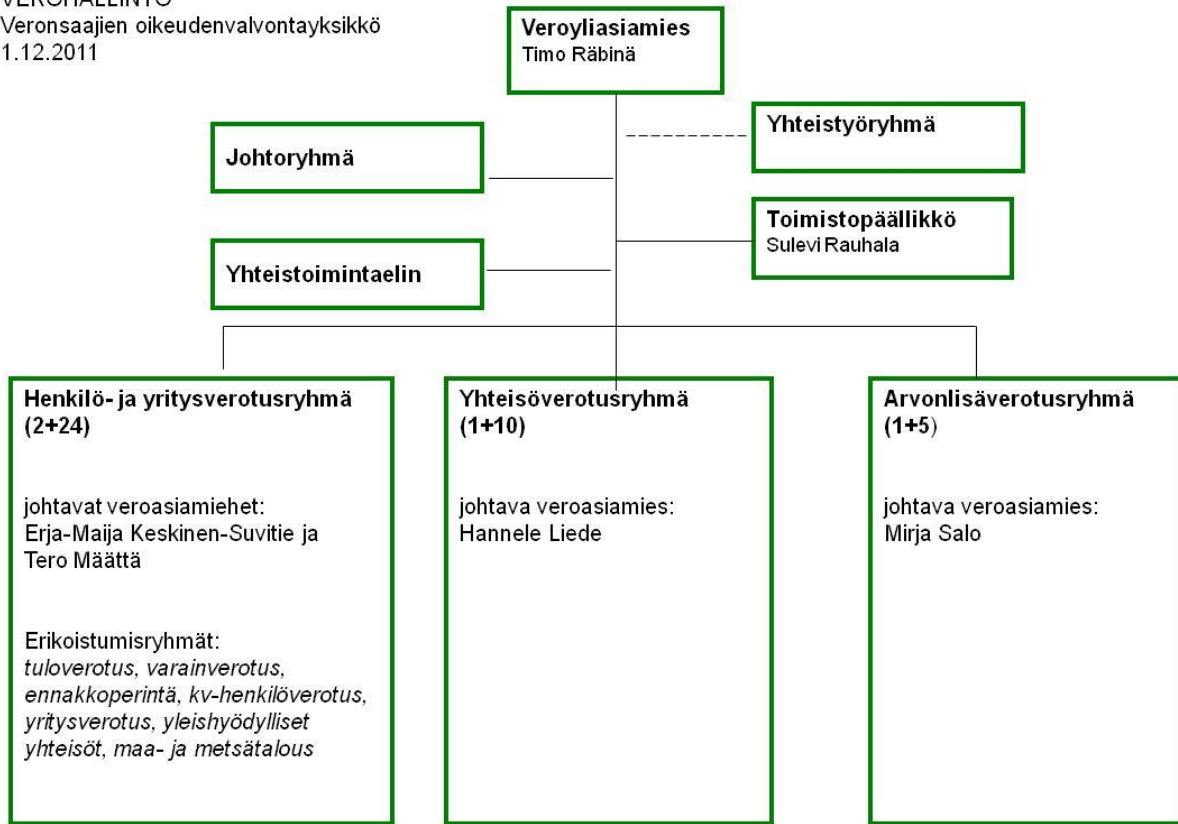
VEROHALLINTO
Veronsaajien oikeudenvalvontayksikkö
1.12.2011

Veroyliasiamies
Timo Räbinä

Yhteistyöryhmä

Johtoryhmä

Toimistopäällikkö
Sulevi Rauhala

Yhteistoimintaelin

Henkilö- ja yritysverotusryhmä
(2+24)

johtavat veroasiamiehet:
Erja-Maija Keskinen-Suvitie ja Tero Määttä

Erikoistumisryhmät:
tuloverotus, varainverotus, ennakkoperintä, kv-henkilöverotus, yritysverotus, yleishyödylliset yhteisöt, maa- ja metsätalous

Yhteisöverotusryhmä
(1+10)

johtava veroasiamies:
Hannele Liede

Arvonlisäverotusryhmä
(1+5)

johtava veroasiamies:
Mirja Salo